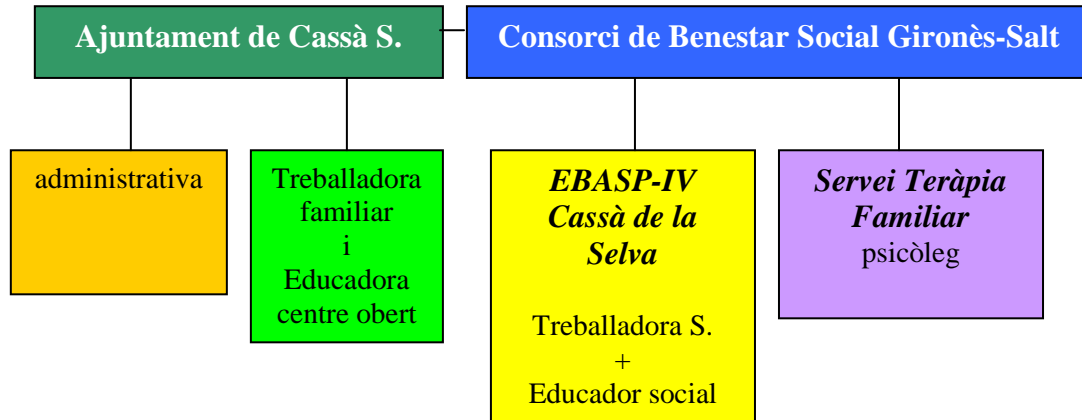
Ajuntament de Cassà S.

Consorci de Benestar Social Gironès-Salt

administrativa

Treballadora familiar i Educadora centre obert

EBASP-IV Cassà de la Selva

Treballadora S. + Educador social

Servei Teràpia Familiar psicòleg